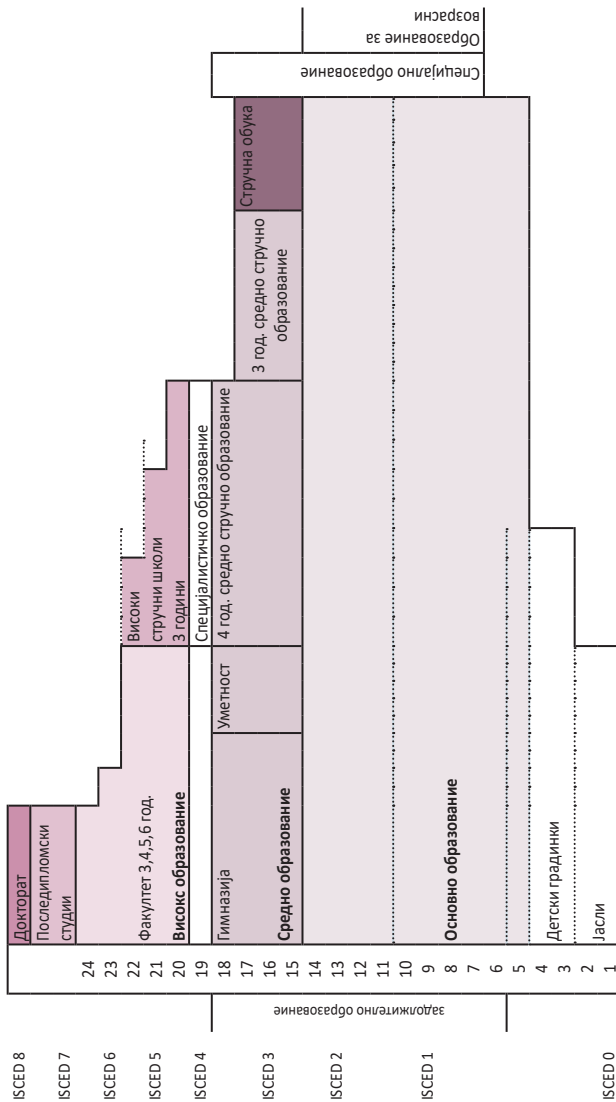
ISCED 8
ISCED 7
ISCED 6
ISCED 5
ISCED 4
ISCED 3
ISCED 2
ISCED 1
ISCED 0

задолжително образование

24
23
22
21
20
19
18
17
16
15
14
13
12
11
10
9
8
7
6
5
4
3
2
1

Докторат
Последипломски студии
Факултет 3,4,5,6 год.
Високо образование
Високи стручни школи 3 години
Специјалистичко образование
Гимназија
Уметност
4 год. средно стручно образование
Средно образование
3 год. средно стручно образование
Стручна обука
Основно образование
Детски градинки
Јасли

Специјално образование
Образование за возрасни